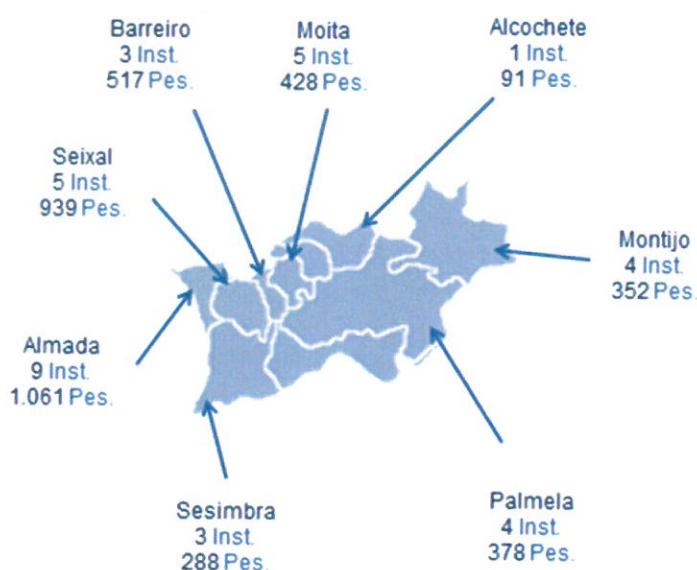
Barreiro
3 Inst.
517 Pes.

Moita
5 Inst.
428 Pes.

Alcochete
1 Inst.
91 Pes.

Seixal
5 Inst.
939 Pes.

Montijo
4 Inst.
352 Pes.

Almada
9 Inst.
1.061 Pes.

Sesimbra
3 Inst.
288 Pes.

Palmela
4 Inst.
378 Pes.